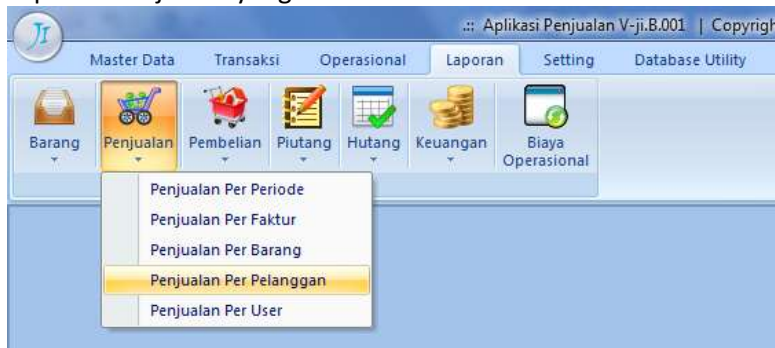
JI

.:: Aplikasi Penjualan V-ji.B.001 | Copyrigh

Master Data Transaksi Operasional Laporan Setting Database Utility

Barang Penjualan Pembelian Piutang Hutang Keuangan Biaya Operasional

Penjualan Per Periode
Penjualan Per Faktur
Penjualan Per Barang
Penjualan Per Pelanggan
Penjualan Per User